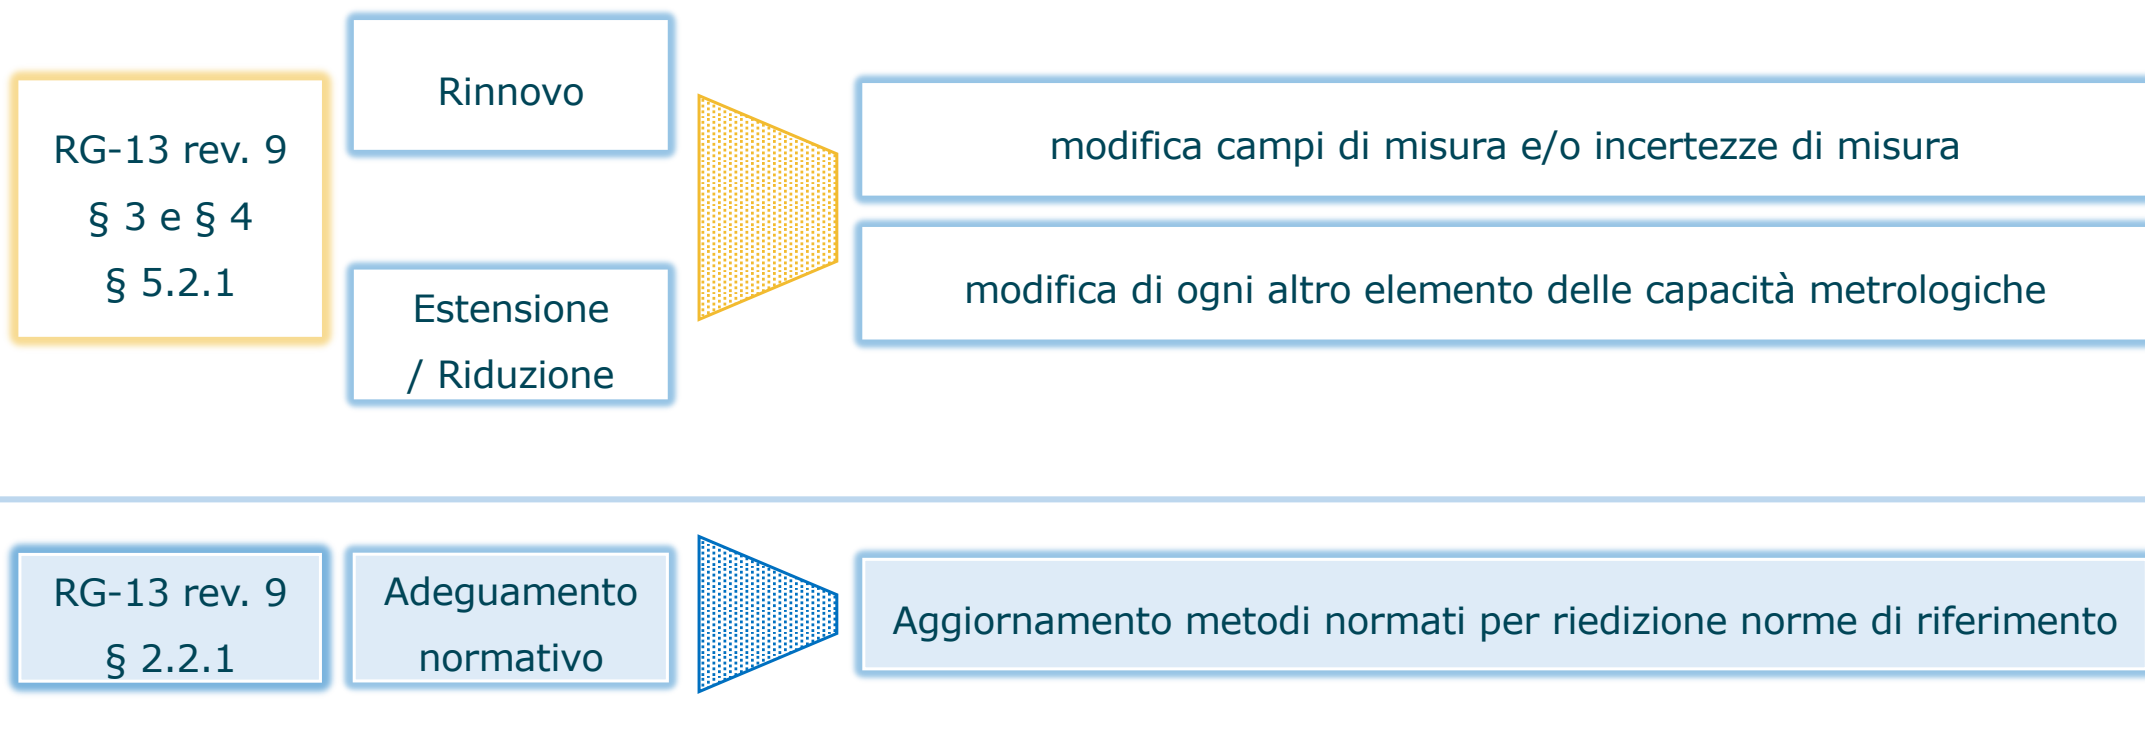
RG-13 rev. 9
§ 3 e § 4
§ 5.2.1

Rinnovo

Estensione / Riduzione

modifica campi di misura e/o incertezze di misura

modifica di ogni altro elemento delle capacità metrologiche

RG-13 rev. 9
§ 2.2.1

Adeguamento normativo

Aggiornamento metodi normati per riedizione norme di riferimento